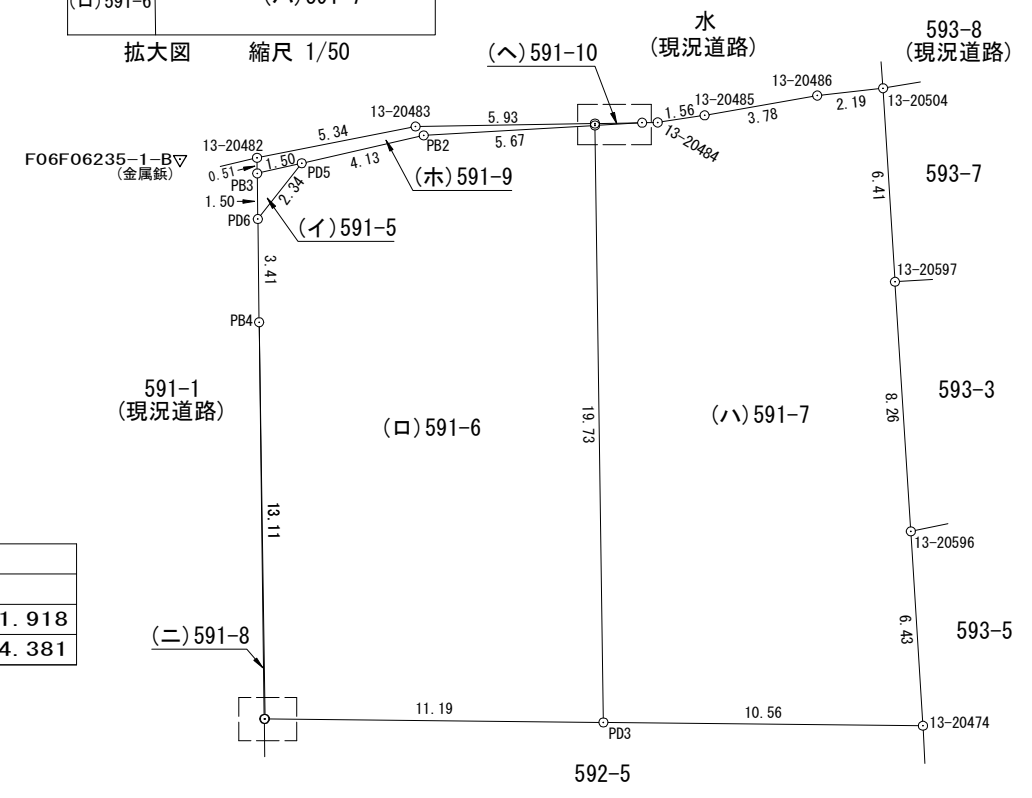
(ロ)591-6
(ハ)591-7
拡大図 縮尺 1/50

(ヘ)591-10
水
(現況道路)
593-8
(現況道路)

13-20486
13-20485
1.56
3.78
2.19
13-20504
13-20484
13-20483
5.34
5.93
5.67
PB2
13-20482
0.51
1.50
PB3
PD5
4.13
(ホ)591-9
F06F06235-1-B▽
(金属鋲)
1.50
2.34
PD6
(イ)591-5
6.41
593-7
13-20597
3.41
PB4

591-1
(現況道路)
(ロ)591-6
19.73
(ハ)591-7
8.26
593-3

13.11
13-20596

1.918
4.381

(ニ)591-8
6.43
593-5

11.19
PD3
10.56
13-20474
592-5